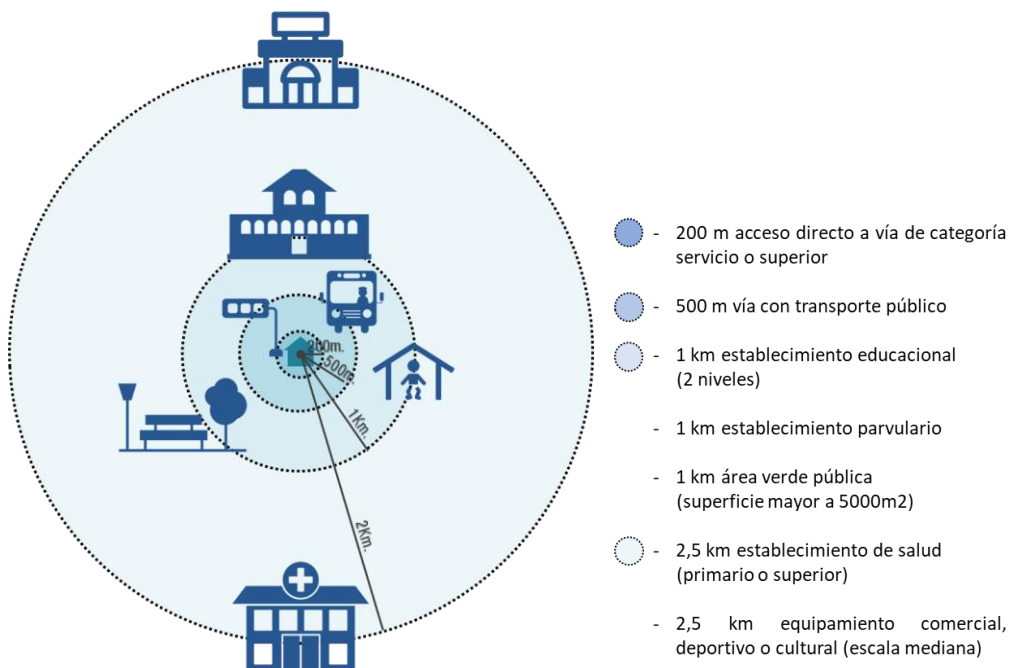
200m.

500m.

1Km.

2Km.

- 200 m acceso directo a vía de categoría servicio o superior

- 500 m vía con transporte público

- 1 km establecimiento educacional (2 niveles)

- 1 km establecimiento parvulario

- 1 km área verde pública (superficie mayor a 5000m2)

- 2,5 km establecimiento de salud (primario o superior)

- 2,5 km equipamiento comercial, deportivo o cultural (escala mediana)